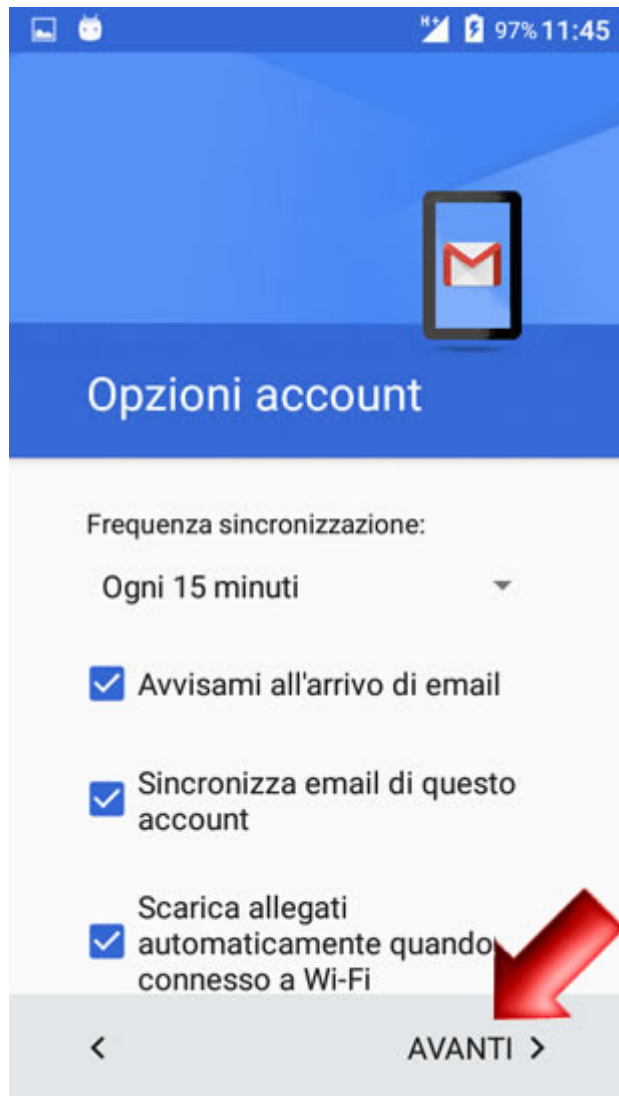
H+ 97% 11:45

Opzioni account

Frequenza sincronizzazione:

Ogni 15 minuti

Avvisami all'arrivo di email

Sincronizza email di questo account

Scarica allegati automaticamente quando connesso a Wi-Fi

<

AVANTI >